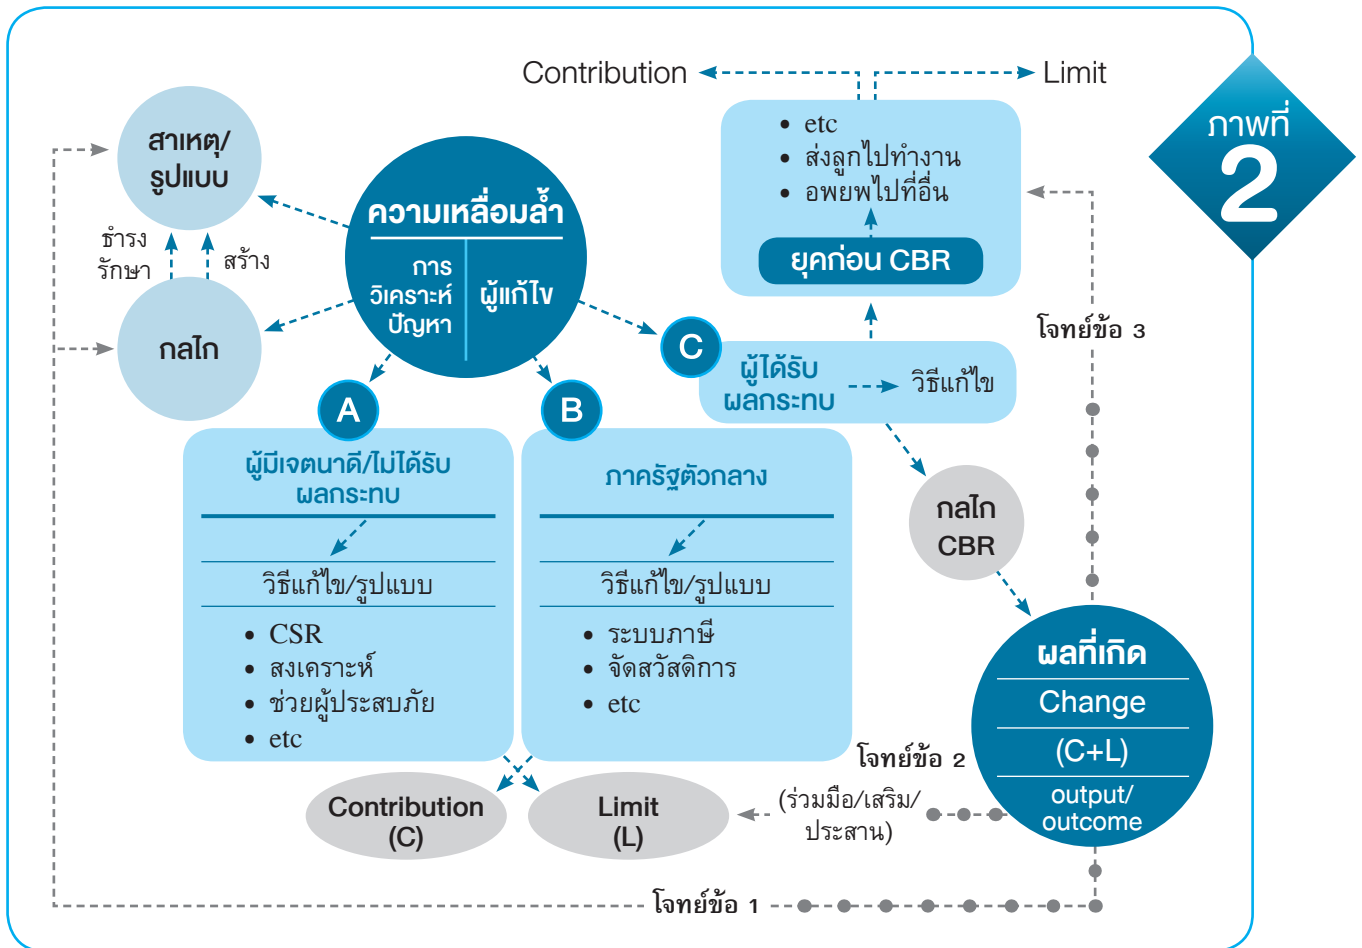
ภาพที่
2

Contribution
Limit

• etc
• ส่งลูกไปทำงาน
• อพยพไปที่อื่น

ยุคก่อน CBR

สาเหตุ/
รูปแบบ

ธำรง
รักษา

สร้าง

กลไก

ความเหลื่อมล้ำ

การ
วิเคราะห์
ปัญหา

ผู้แก้ไข

C

ผู้ได้รับ
ผลกระทบ

วิธีแก้ไข

โจทย์ข้อ 3

A

B

ผู้มีเจตนาดี/ไม่ได้รับ
ผลกระทบ

วิธีแก้ไข/รูปแบบ

• CSR
• สงเคราะห์
• ช่วยผู้ประสบภัย
• etc

ภาครัฐตัวกลาง

วิธีแก้ไข/รูปแบบ

• ระบบภาษี
• จัดสวัสดิการ
• etc

กลไก
CBR

ผลที่เกิด
Change
(C+L)
output/
outcome

โจทย์ข้อ 2

(ร่วมมือ/เสริม/
ประสาน)

Contribution
(C)

Limit
(L)

โจทย์ข้อ 1